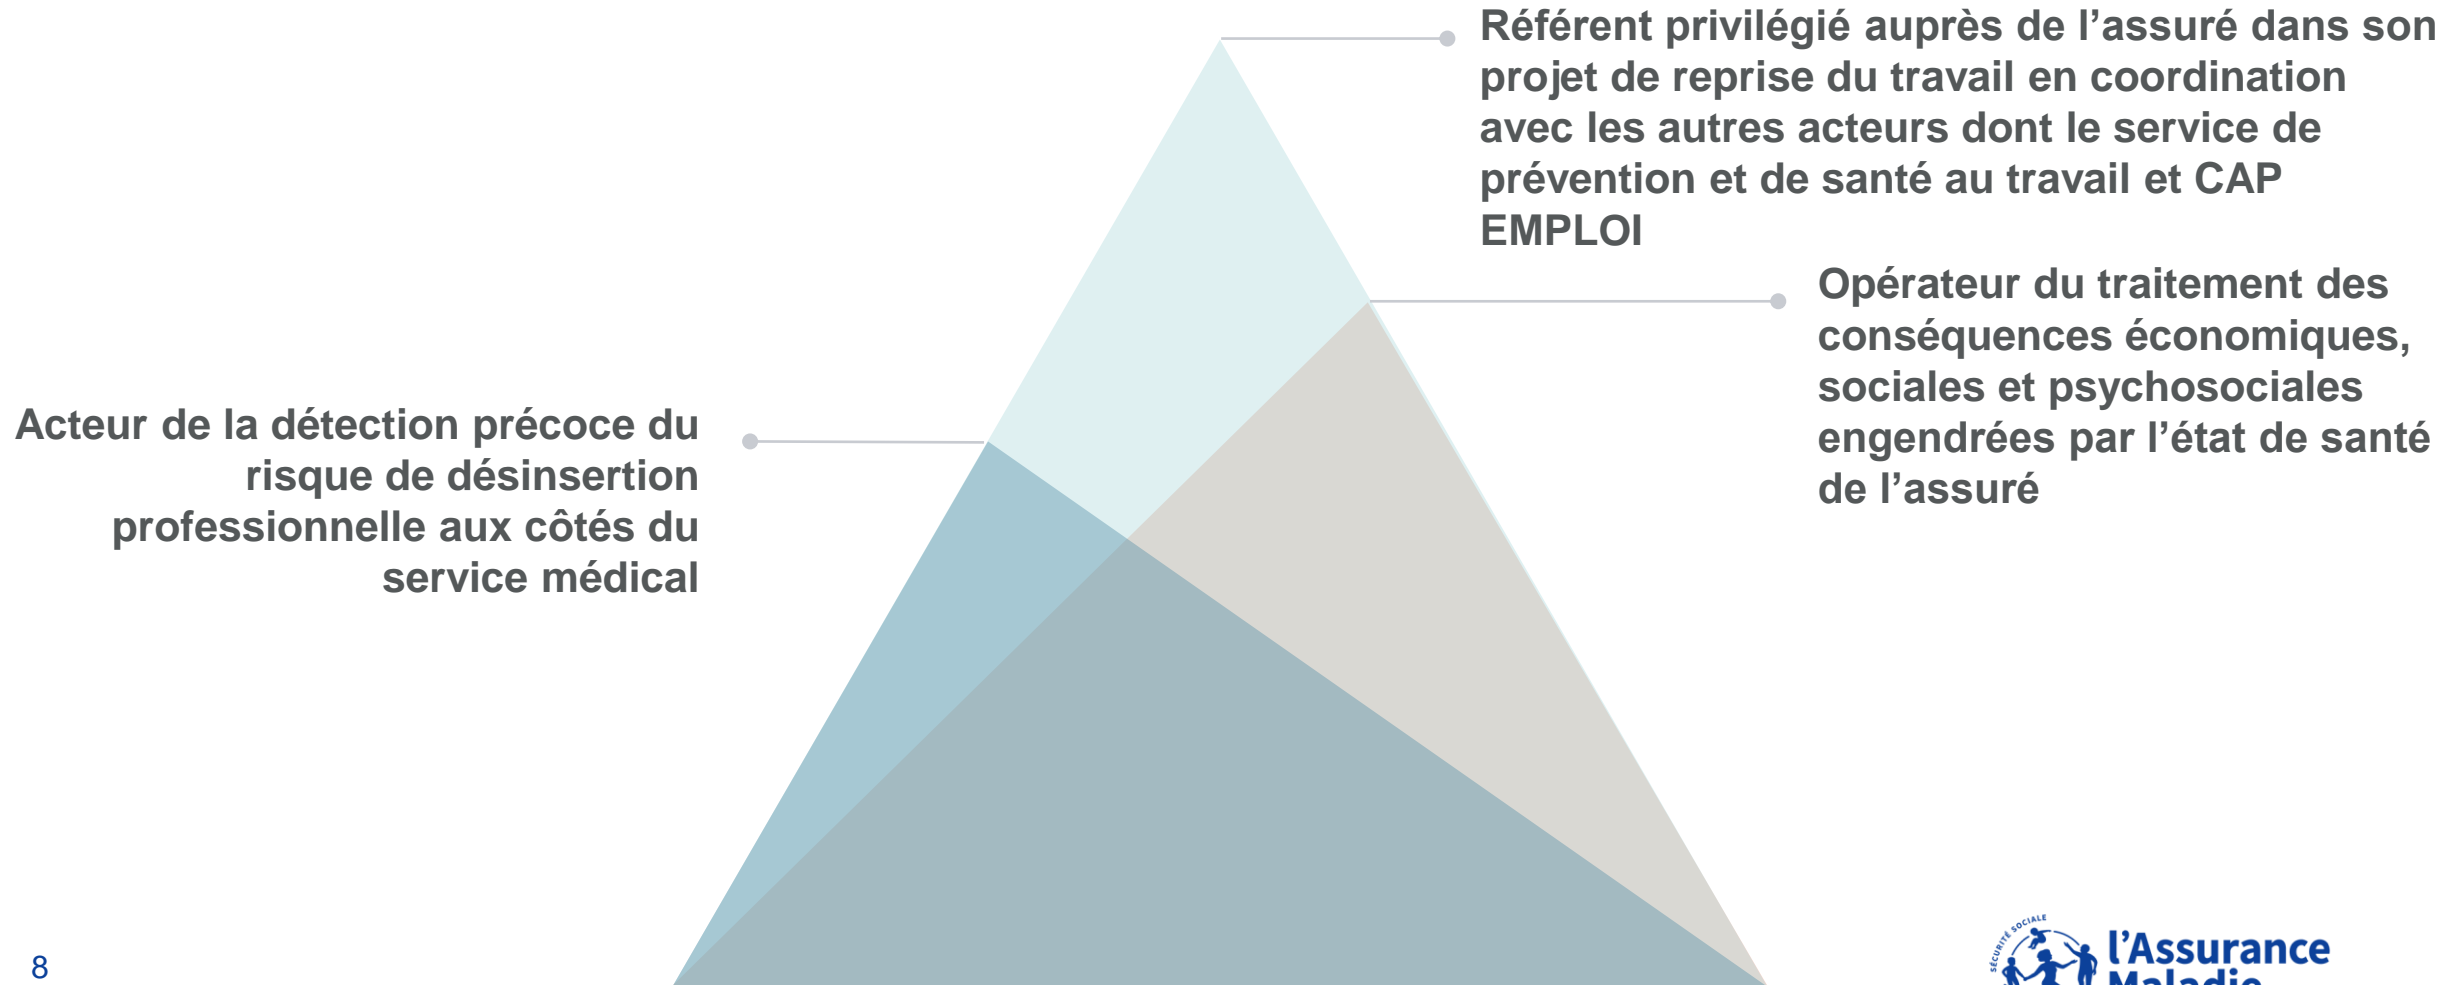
Référent privilégié auprès de l’assuré dans son projet de reprise du travail en coordination avec les autres acteurs dont le service de prévention et de santé au travail et CAP EMPLOI

Opérateur du traitement des conséquences économiques, sociales et psychosociales engendrées par l’état de santé de l’assuré

Acteur de la détection précoce du risque de désinsertion professionnelle aux côtés du service médical

8

SÉCURITÉ SOCIALE
l’Assurance Maladie